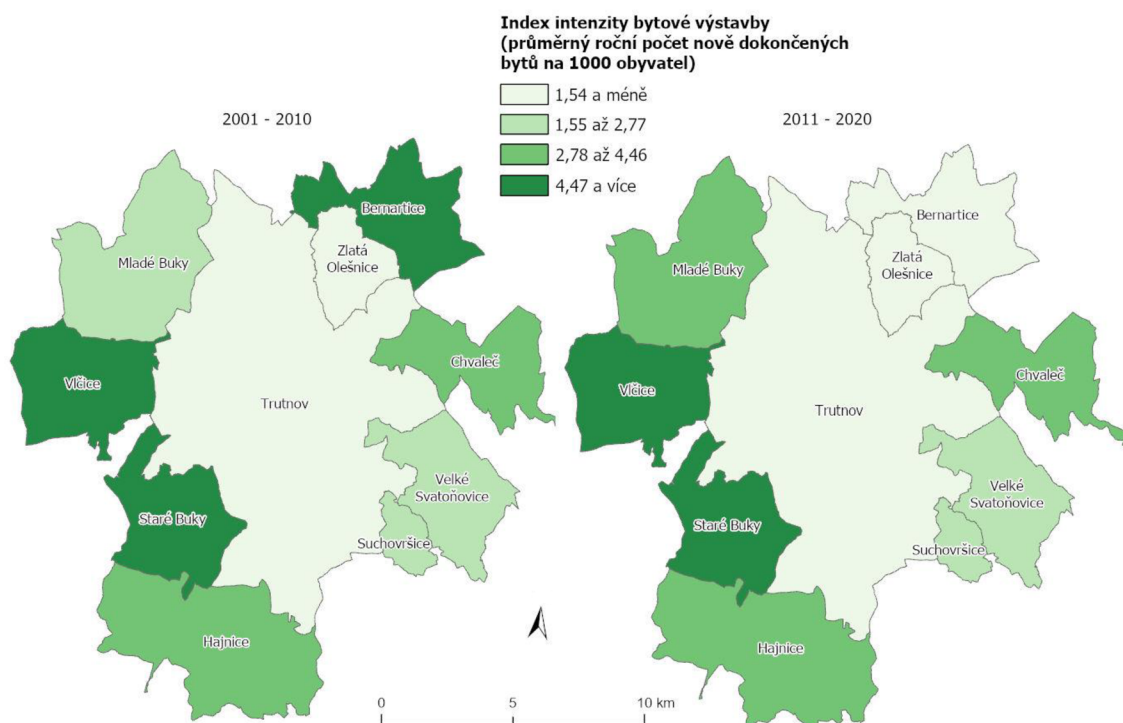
Index intenzity bytové výstavby (průměrný roční počet nově dokončených bytů na 1000 obyvatel)

1,54 a méně
1,55 až 2,77
2,78 až 4,46
4,47 a více

2001 - 2010

Bernartice
Zlatá Olešnice
Mladé Buky
Chvaleč
Vlčice
Trutnov
Velké Svatoňovice
Staré Buky
Suchovršice
Hajnice

2011 - 2020

Bernartice
Zlatá Olešnice
Mladé Buky
Chvaleč
Vlčice
Trutnov
Velké Svatoňovice
Staré Buky
Suchovršice
Hajnice

0
5
10 km